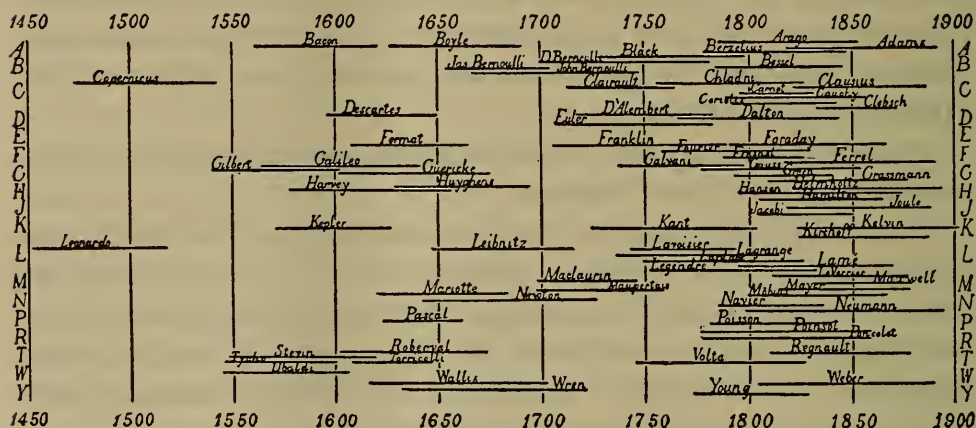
1450 1500 1550 1600 1650 1700 1750 1800 1850 1900

A B C D E F G H J K L M N P R T W Y

Bacon
Boyle
Arago
Adams
Black
Berzelius
D.Bernoulli
Jas Bernoulli
John Bernoulli
Bessel
Copernicus
Clairault
Chladni
Clausius
Carnot
Cauchy
Coriolis
Clebsch
Descartes
D'Alembert
Euler
Dalton
Fermat
Franklin
Faraday
Fresnel
Fourier
Gilbert
Galileo
Guericke
Galvani
Gauss
Ferrel
Green
Grassmann
Harvey
Huyghens
Hansen
Helmholtz
Hamilton
Joule
Jacobi
Kepler
Kant
Kelvin
Kirchoff
Leonardo
Leibnitz
Lavoisier
Laplace
Lagrange
Legendre
Lamé
Maclaurin
Mariotte
Newton
Maupertuis
Malus
Mayer
Leverrier
Maxwell
Navier
Neumann
Pascal
Poisson
Poinsot
Poncelet
Roberval
Stevin
Torricelli
Tycho
Ubaldi
Regnault
Volta
Wallis
Wren
Young
Weber

1450 1500 1550 1600 1650 1700 1750 1800 1850 1900